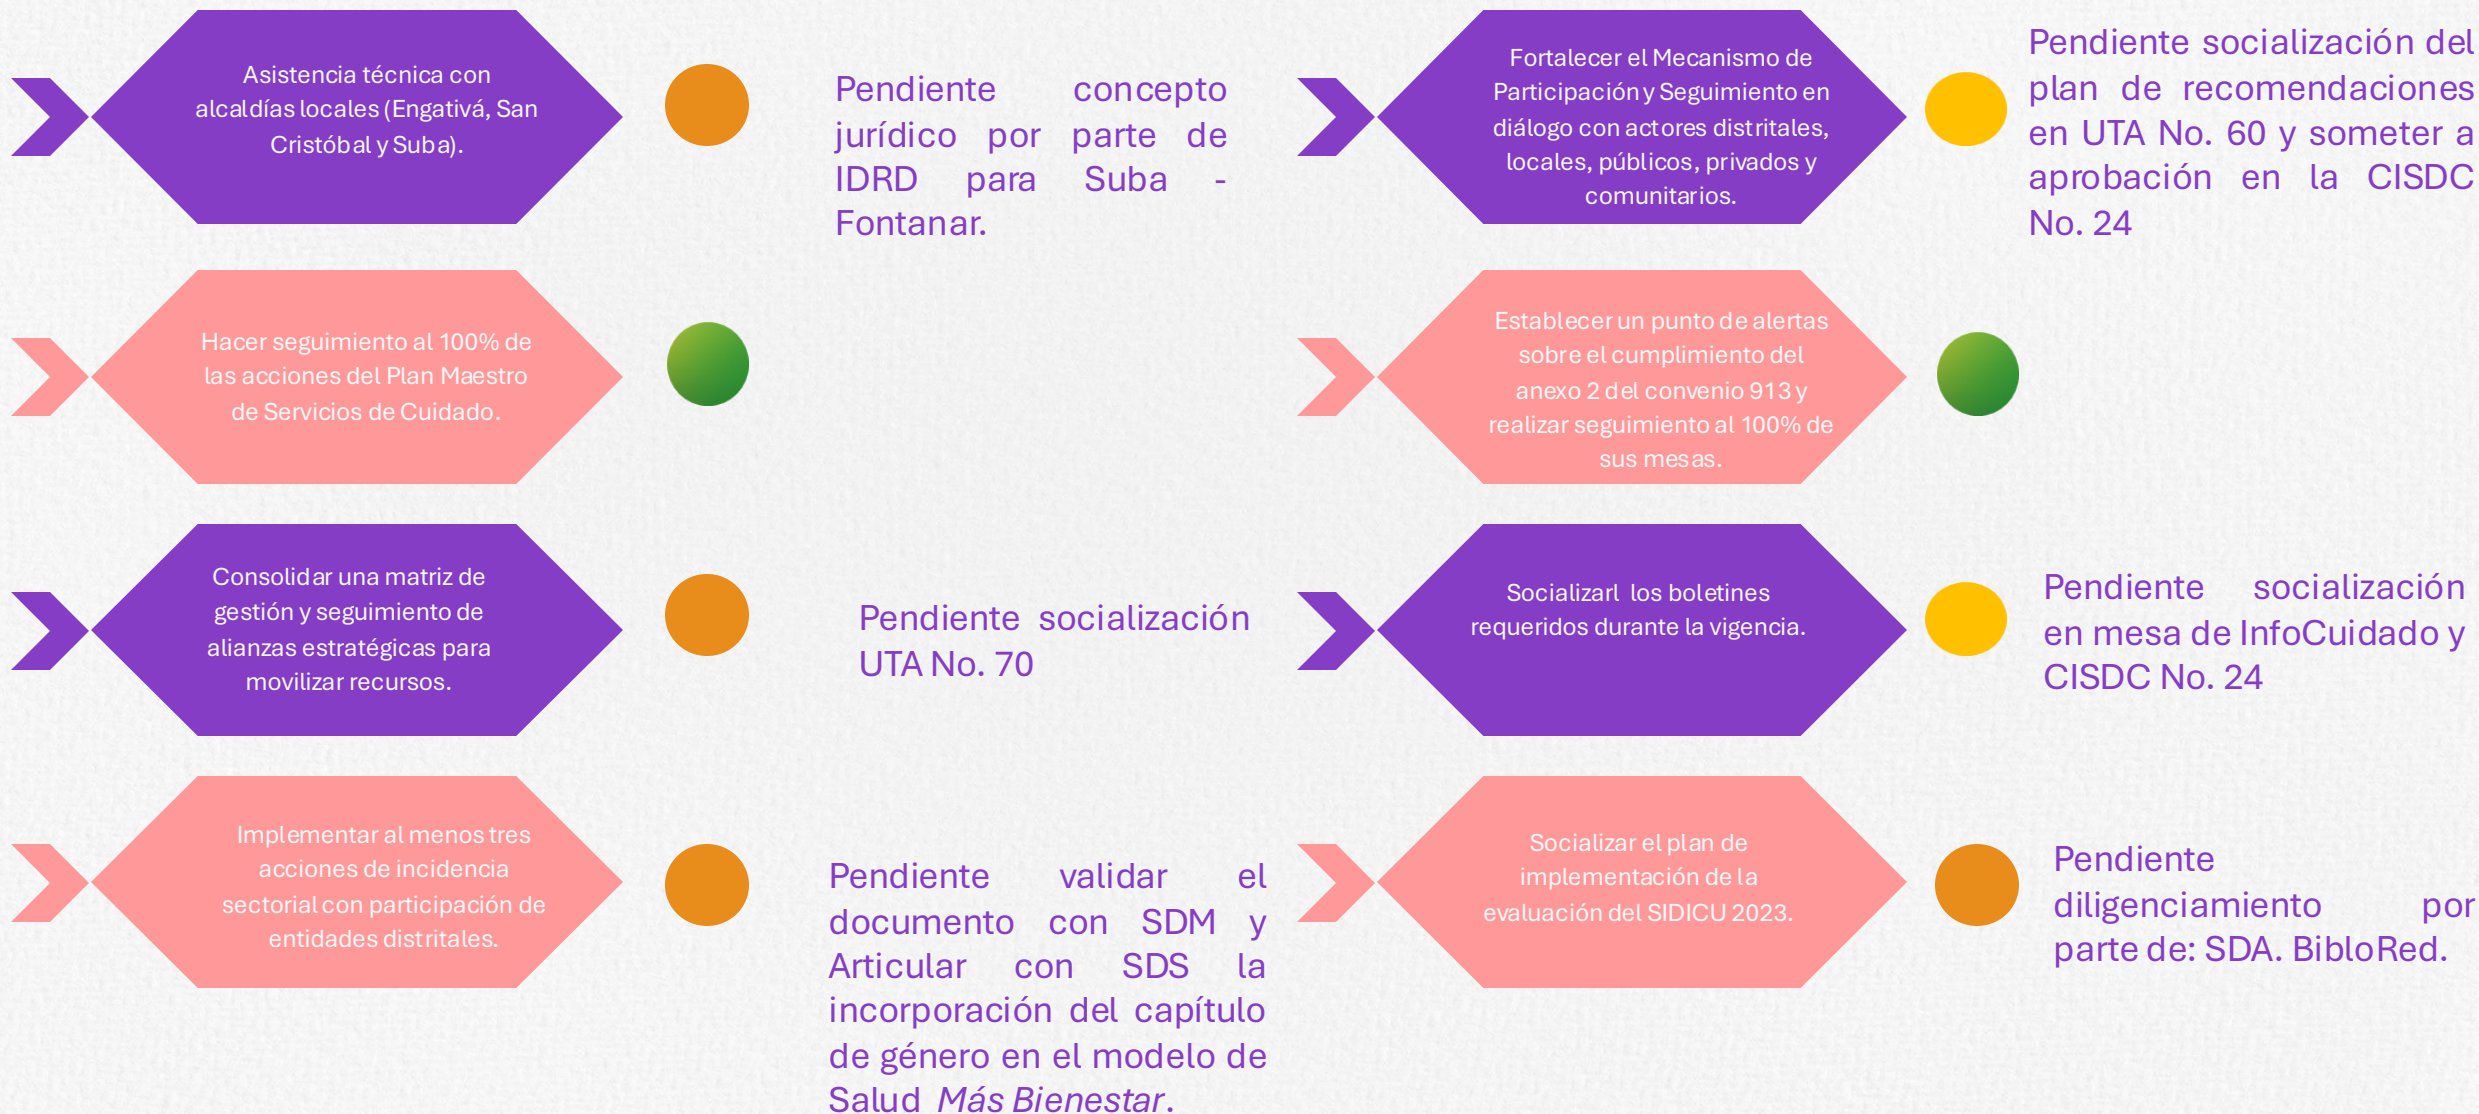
Asistencia técnica con alcaldías locales (Engativá, San Cristóbal y Suba).

Pendiente concepto jurídico por parte de IDRD para Suba - Fontanar.

Fortalecer el Mecanismo de Participación y Seguimiento en diálogo con actores distritales, locales, públicos, privados y comunitarios.

Pendiente socialización del plan de recomendaciones en UTA No. 60 y someter a aprobación en la CISDC No. 24

Hacer seguimiento al 100% de las acciones del Plan Maestro de Servicios de Cuidado.

Establecer un punto de alertas sobre el cumplimiento del anexo 2 del convenio 913 y realizar seguimiento al 100% de sus mesas.

Consolidar una matriz de gestión y seguimiento de alianzas estratégicas para movilizar recursos.

Pendiente socialización UTA No. 70

Socializarl los boletines requeridos durante la vigencia.

Pendiente socialización en mesa de InfoCuidado y CISDC No. 24

Implementar al menos tres acciones de incidencia sectorial con participación de entidades distritales.

Pendiente validar el documento con SDM y Articular con SDS la incorporación del capítulo de género en el modelo de Salud *Más Bienestar*.

Socializar el plan de implementación de la evaluación del SIDICU 2023.

Pendiente diligenciamiento por parte de: SDA. BibloRed.